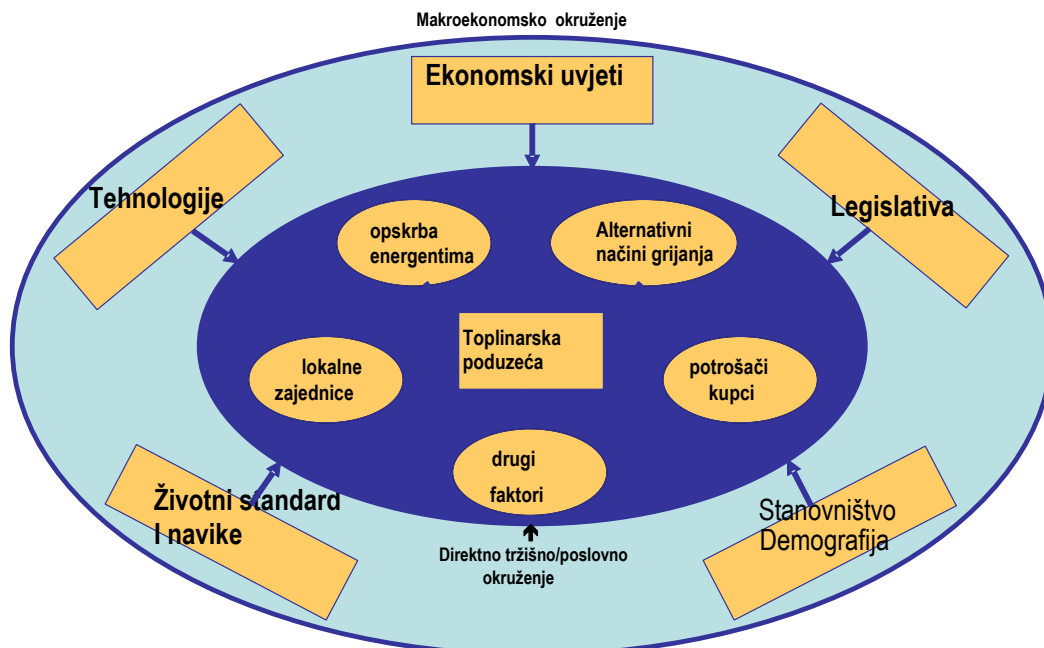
Makroekonomsko okruženje

Ekonomski uvjeti

Tehnologije

Legislativa

opskrba energentima

Alternativni načini grijanja

Toplinarska poduzeća

lokalne zajednice

potrošači kupci

drugi faktori

Životni standard I navike

Stanovništvo Demografija

Direktno tržišno/poslovno okruženje